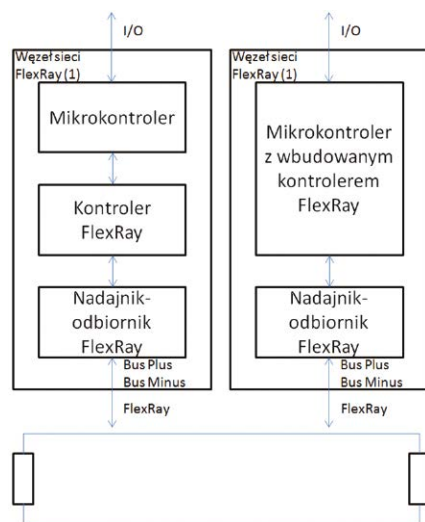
I/O

Węzeł sieci FlexRay (1)

Mikrokontroler

Kontroler FlexRay

Nadajnik-odbiornik FlexRay

Bus Plus
Bus Minus

FlexRay

I/O

Węzeł sieci FlexRay (1)

Mikrokontroler z wbudowanym kontrolerem FlexRay

Nadajnik-odbiornik FlexRay

Bus Plus
Bus Minus

FlexRay